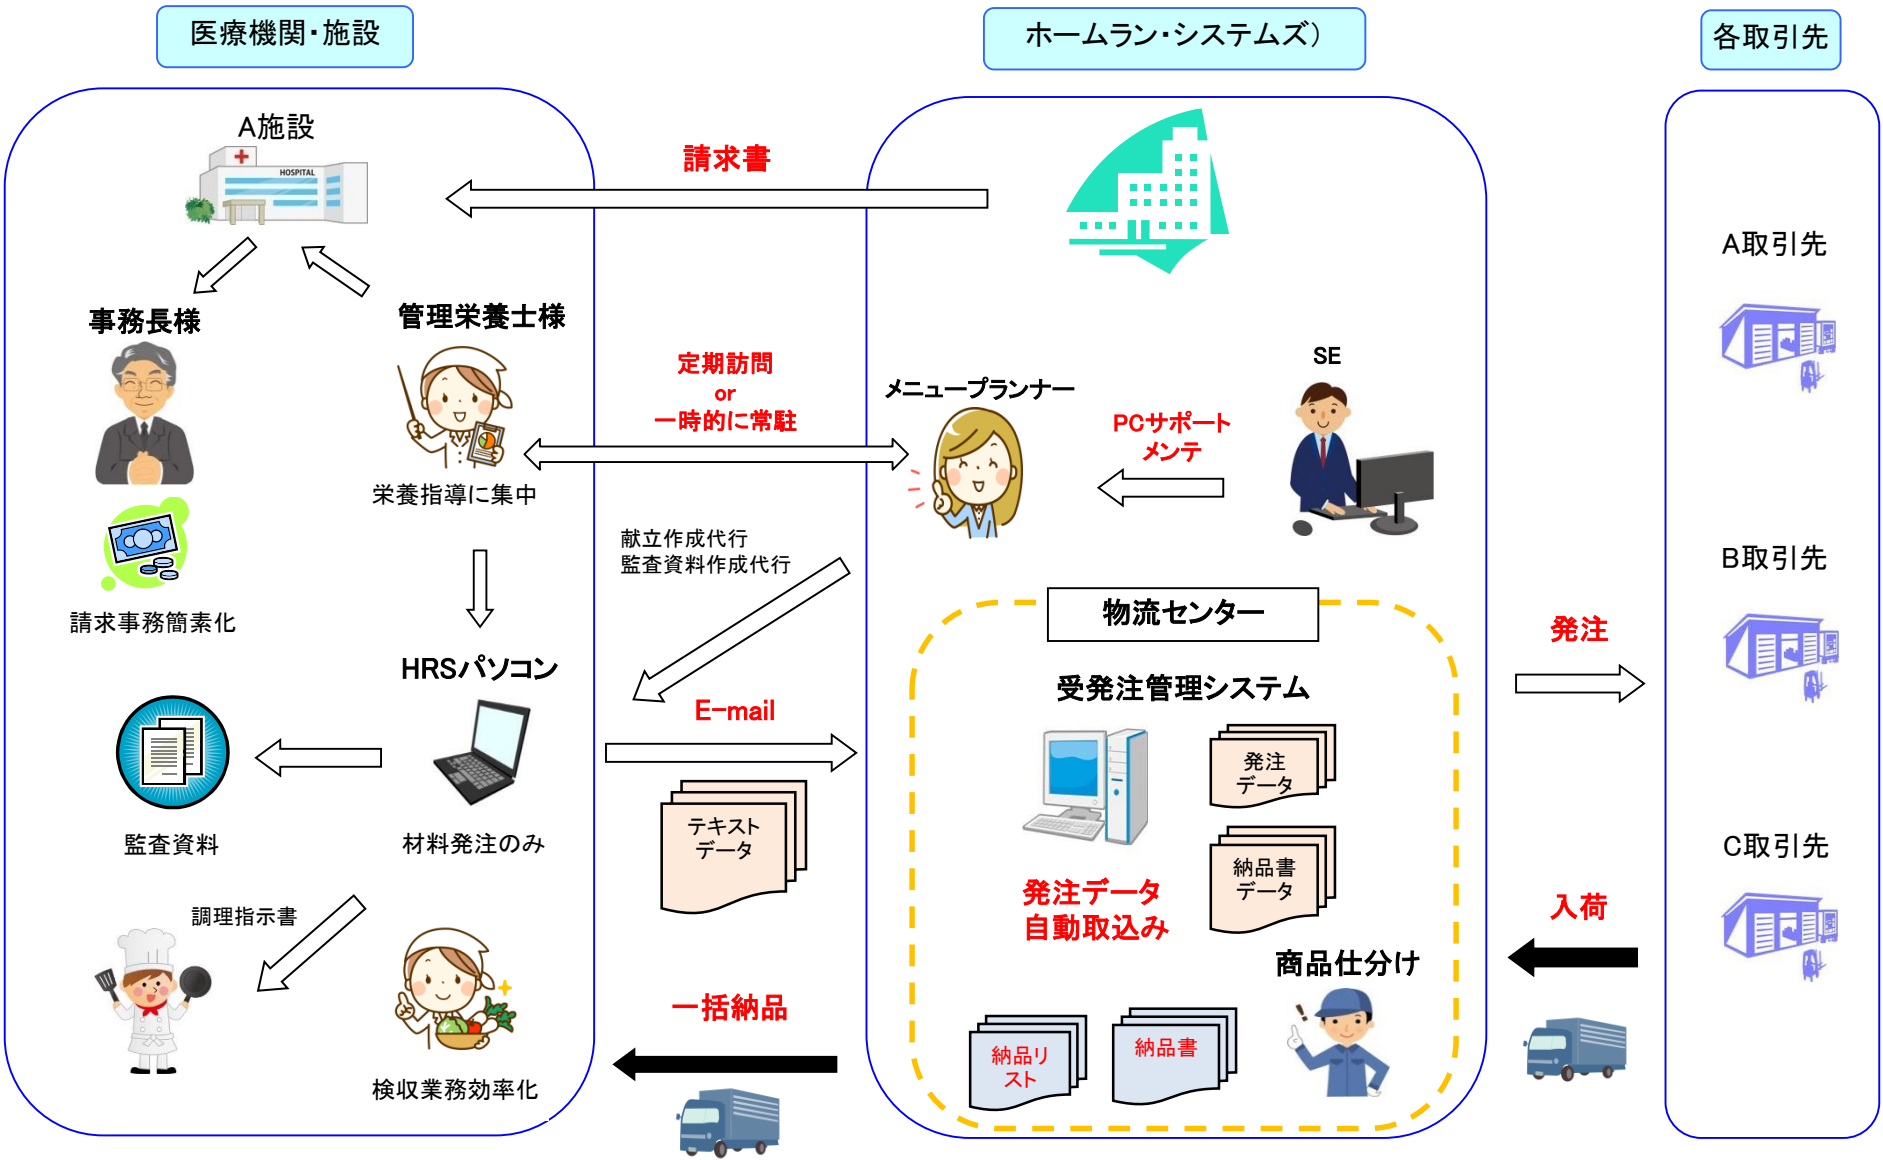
医療機関・施設

ホームラン・システムズ）

各取引先

A施設

HOSPITAL

請求書

事務長様

管理栄養士様

請求事務簡素化

栄養指導に集中

定期訪問
or
一時的に常駐

メニュープランナー

SE

PCサポート
メンテ

A取引先

B取引先

C取引先

献立作成代行
監査資料作成代行

物流センター

受発注管理システム

HRSパソコン

E-mail

発注

監査資料

材料発注のみ

テキスト
データ

発注
データ

納品書
データ

発注データ
自動取込み

入荷

商品仕分け

調理指示書

一括納品

納品リスト

納品書

検収業務効率化